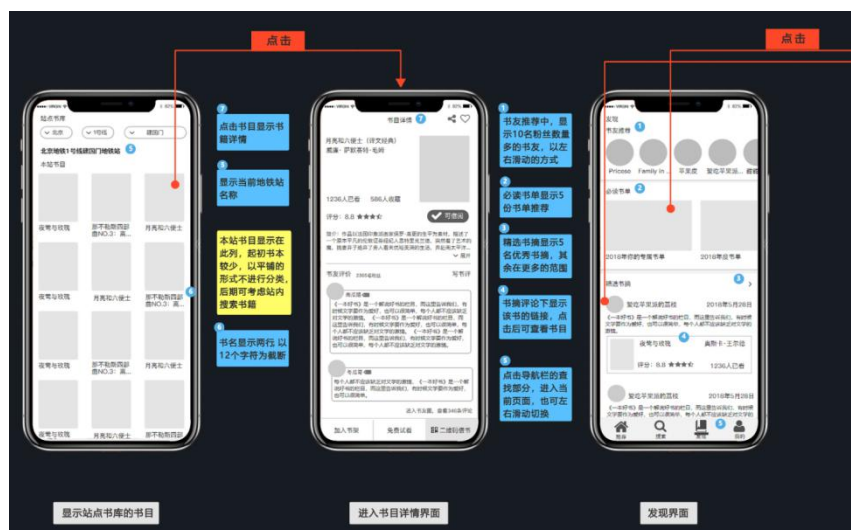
点击

点击

站点书库

北京 1号线 建国门

北京地铁1号线建国门地铁站 5

本站书目

夜莺与玫瑰 | 那不勒斯四部曲NO.3：离... | 月亮和六便士
夜莺与玫瑰 | 月亮和六便士 | 那不勒斯四部曲NO.3：离...
夜莺与玫瑰 | 那不勒斯四部曲NO.3：离... | 月亮和六便士
夜莺与玫瑰 | 月亮和六便士 | 那不勒斯四部曲NO.3：离...

7 点击书目显示书籍详情

5 显示当前地铁站名称

本站书目显示在此列，起初书本较少，以平铺的形式不进行分类，后期可考虑站内搜索书籍

6

6 书名显示两行 以12个字符为截断

书目详情 7

月亮和六便士（译文经典）
威廉·萨默塞特·毛姆

1236人已看 586人收藏

评分：8.8

可借阅

展开

书友评分

写书评

进入书目详情界面

加入书架 免费试看 二维码借书

1 书友推荐中，显示10名粉丝数量多的书友，以左右滑动的方式

2 必读书单显示5份书单推荐

3 精选书摘显示5名优秀书摘，其余在更多的范围

4 书摘评论下显示该书的链接，点击后可查看书目

5 点击导航栏的查找部分，进入当前页面，也可左右滑动切换

发现

书友推荐 1

Princess Family in 平克度 智伦平克派的思维 巍峨

必读书单 2

2018年你的专属书单 2018年度书单

精选书摘 3

智伦平克派的思维 2018年5月26日

夜莺与玫瑰 4 奥斯卡·王尔德

评分：8.8 1236人已看

智伦平克派的思维 2018年5月26日

书架 搜索 5 我的

显示站点书库的书目

发现界面